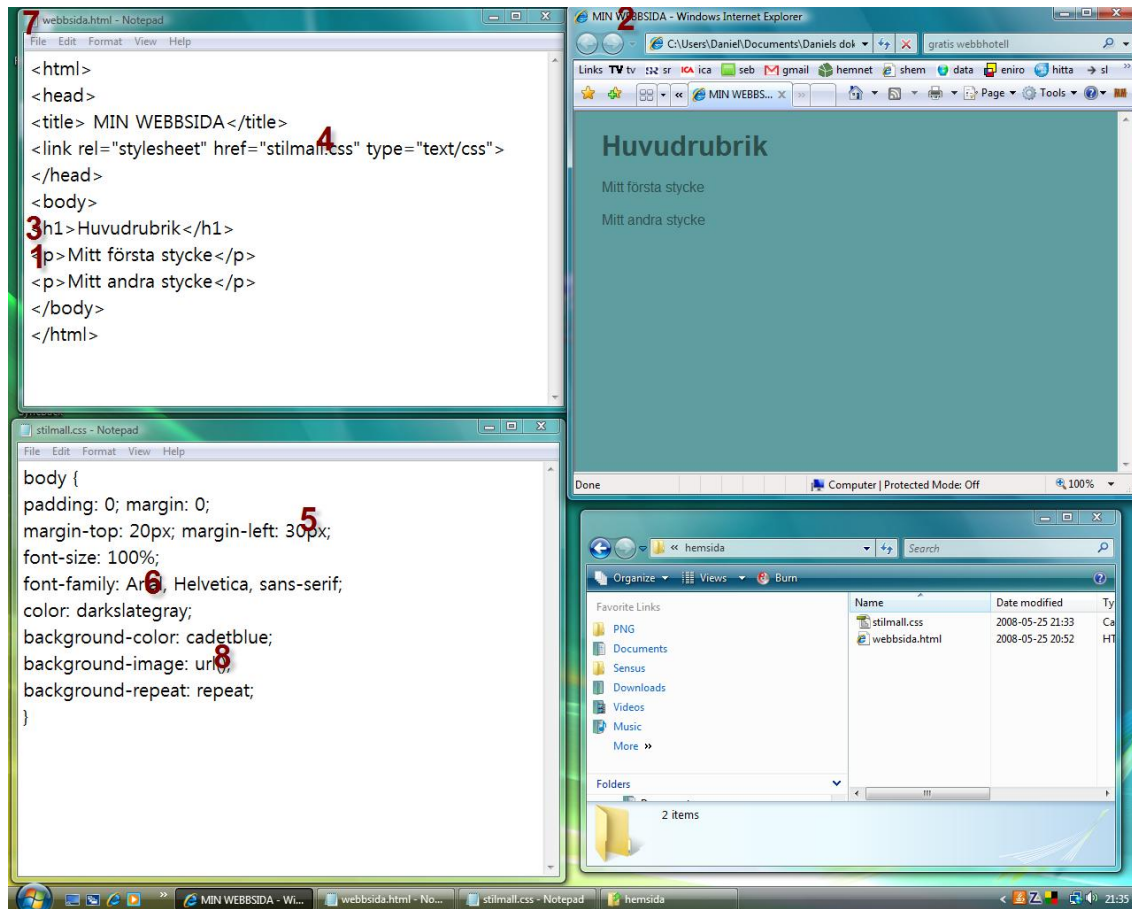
7 webbsida.html - Notepad
File Edit Format View Help
<html>
<head>
<title> MIN WEBBSIDA</title>
<link rel="stylesheet" href="stilmall.css" type="text/css"> 4
</head>
<body>
3 <h1>Huvudrubrik</h1>
1 <p>Mitt första stycke</p>
<p>Mitt andra stycke</p>
</body>
</html>

MIN WEBBSIDA - Windows Internet Explorer 2
C:\Users\Daniel\Documents\Daniels dok
gratis webbhotell
Links TV tv sr ica seb gmail hemnet shem data eniro hitta sl
MIN WEBBS...
Page Tools

Huvudrubrik

Mitt första stycke

Mitt andra stycke

Done
Computer | Protected Mode: Off
100%

stilmall.css - Notepad
File Edit Format View Help
body {
padding: 0; margin: 0;
margin-top: 20px; margin-left: 30px; 5
font-size: 100%;
font-family: Arial, Helvetica, sans-serif; 6
color: darkslategray;
background-color: cadetblue;
background-image: url(); 8
background-repeat: repeat;
}

hemsida
Search
Organize Views Burn
Favorite Links
PNG
Documents
Sensus
Downloads
Videos
Music
More »
Folders
| Name | Date modified | Ty |
|---|---|---|
| stilmall.css | 2008-05-25 21:33 | Ca |
| webbsida.html | 2008-05-25 20:52 | HT |

2 items

MIN WEBBSIDA - Wi... webbsida.html - No... stilmall.css - Notepad hemsida 21:35